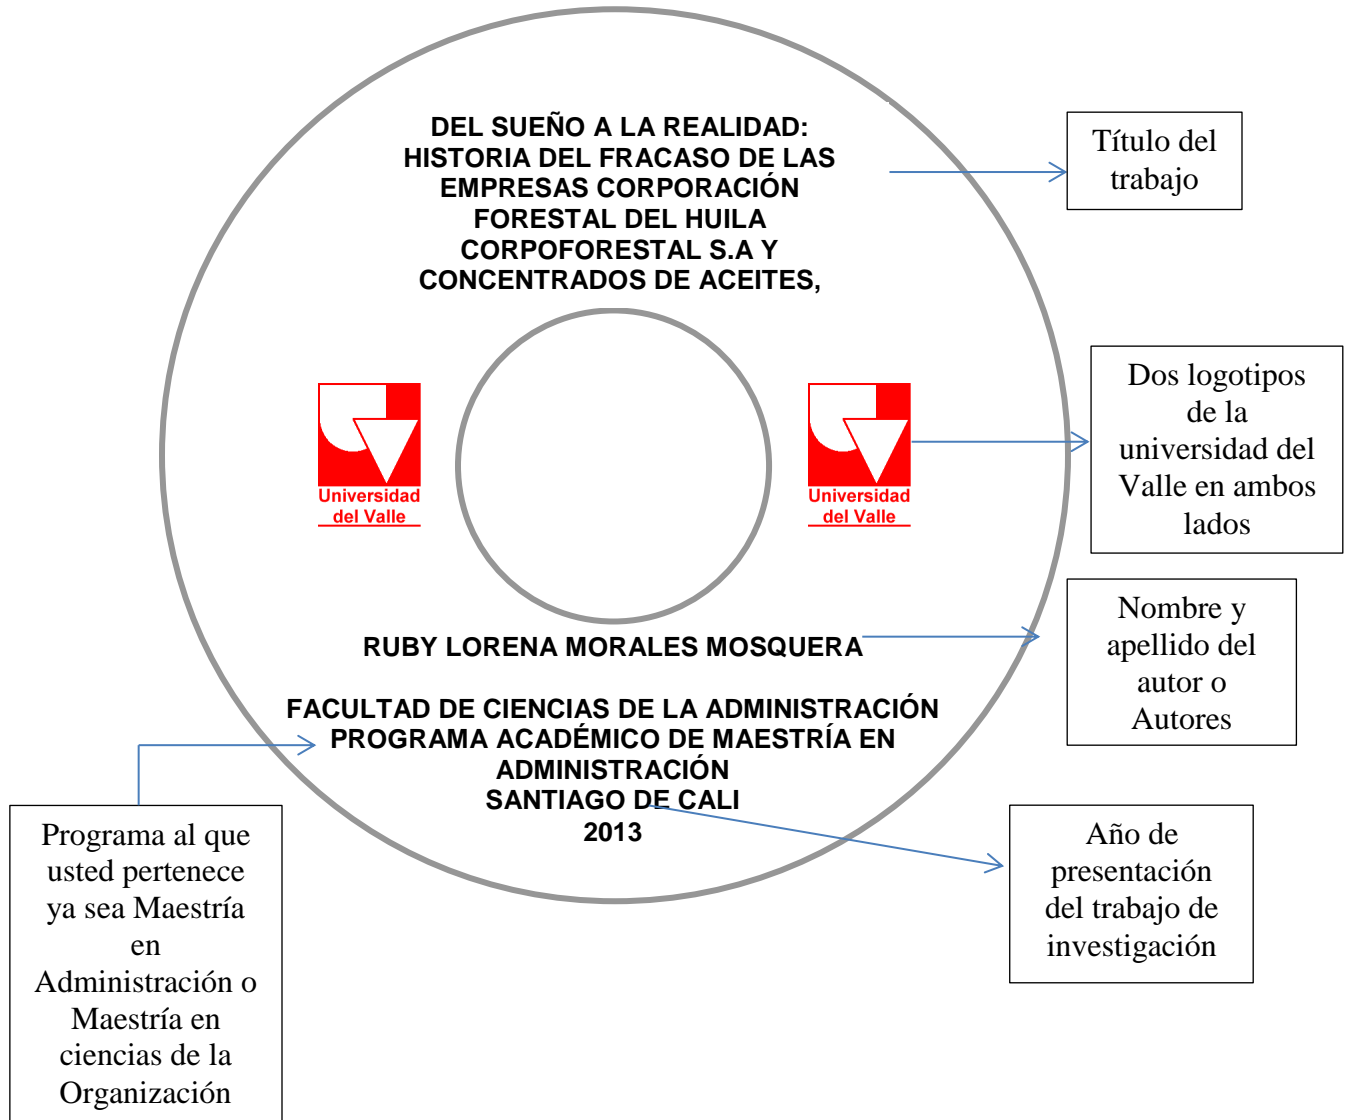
DEL SUEÑO A LA REALIDAD: HISTORIA DEL FRACASO DE LAS EMPRESAS CORPORACIÓN FORESTAL DEL HUILA CORPOFORESTAL S.A Y CONCENTRADOS DE ACEITES,

Título del trabajo

Universidad del Valle

Universidad del Valle

Dos logotipos de la universidad del Valle en ambos lados

RUBY LORENA MORALES MOSQUERA

Nombre y apellido del autor o Autores

FACULTAD DE CIENCIAS DE LA ADMINISTRACIÓN
PROGRAMA ACADÉMICO DE MAESTRÍA EN ADMINISTRACIÓN
SANTIAGO DE CALI
2013

Año de presentación del trabajo de investigación

Programa al que usted pertenece ya sea Maestría en Administración o Maestría en ciencias de la Organización